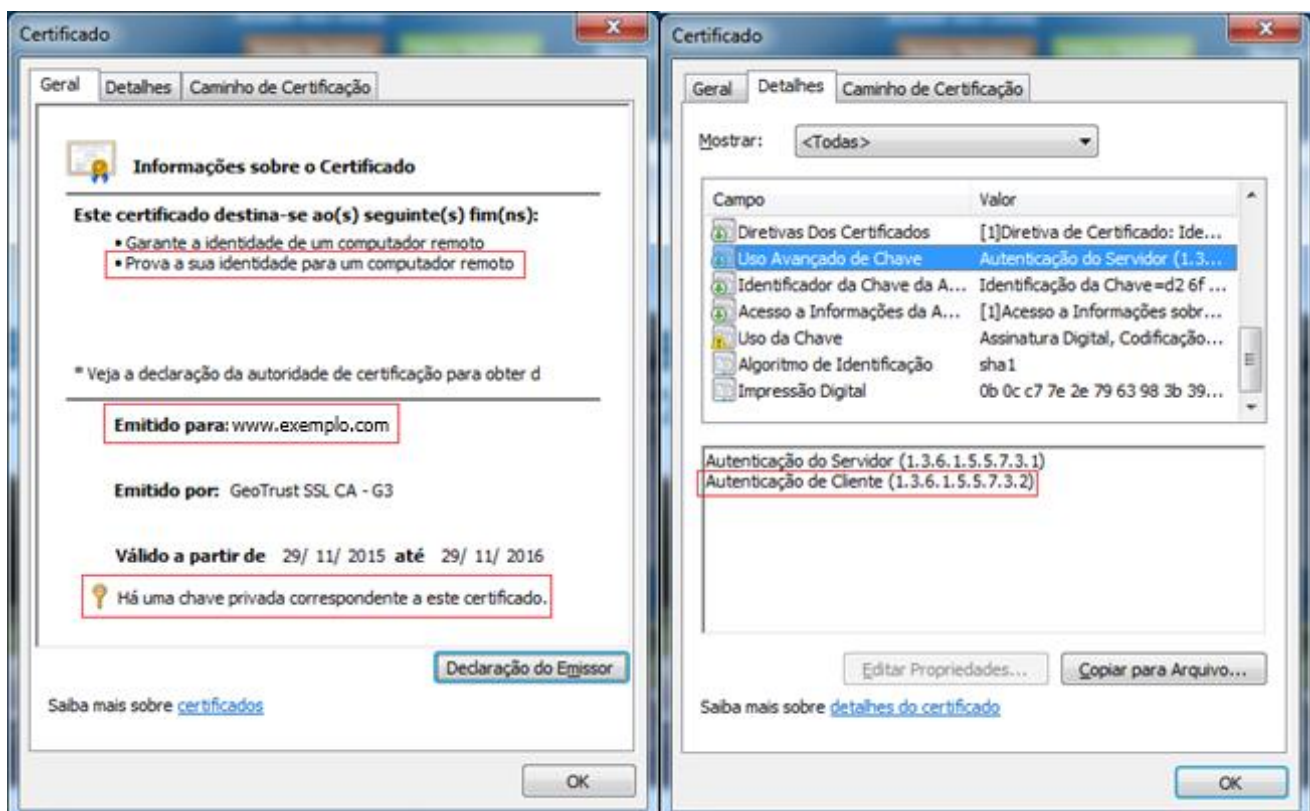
Certificado

Geral | Detalhes | Caminho de Certificação

Informações sobre o Certificado

Este certificado destina-se ao(s) seguinte(s) fim(ns):

• Garante a identidade de um computador remoto
• Prova a sua identidade para um computador remoto

* Veja a declaração da autoridade de certificação para obter d

Emitido para: www.exemplo.com

Emitido por: GeoTrust SSL CA - G3

Válido a partir de 29/ 11/ 2015 até 29/ 11/ 2016

Há uma chave privada correspondente a este certificado.

Declaração do Emissor

Saiba mais sobre certificados

OK

Certificado

Geral | Detalhes | Caminho de Certificação

Mostrar: <Todas>

| Campo | Valor |
|---|---|
| Diretivas Dos Certificados | [1]Diretiva de Certificado: Ide... |
| Uso Avançado de Chave | Autenticação do Servidor (1.3... |
| Identificador da Chave da A... | Identificação da Chave=d2 6f ... |
| Acesso a Informações da A... | [1]Acesso a Informações sobr... |
| Uso da Chave | Assinatura Digital, Codificação... |
| Algoritmo de Identificação | sha1 |
| Impressão Digital | 0b 0c c7 7e 2e 79 63 98 3b 39... |

Autenticação do Servidor (1.3.6.1.5.5.7.3.1)
Autenticação de Cliente (1.3.6.1.5.5.7.3.2)

Editar Propriedades... Copiar para Arquivo...

Saiba mais sobre detalhes do certificado

OK